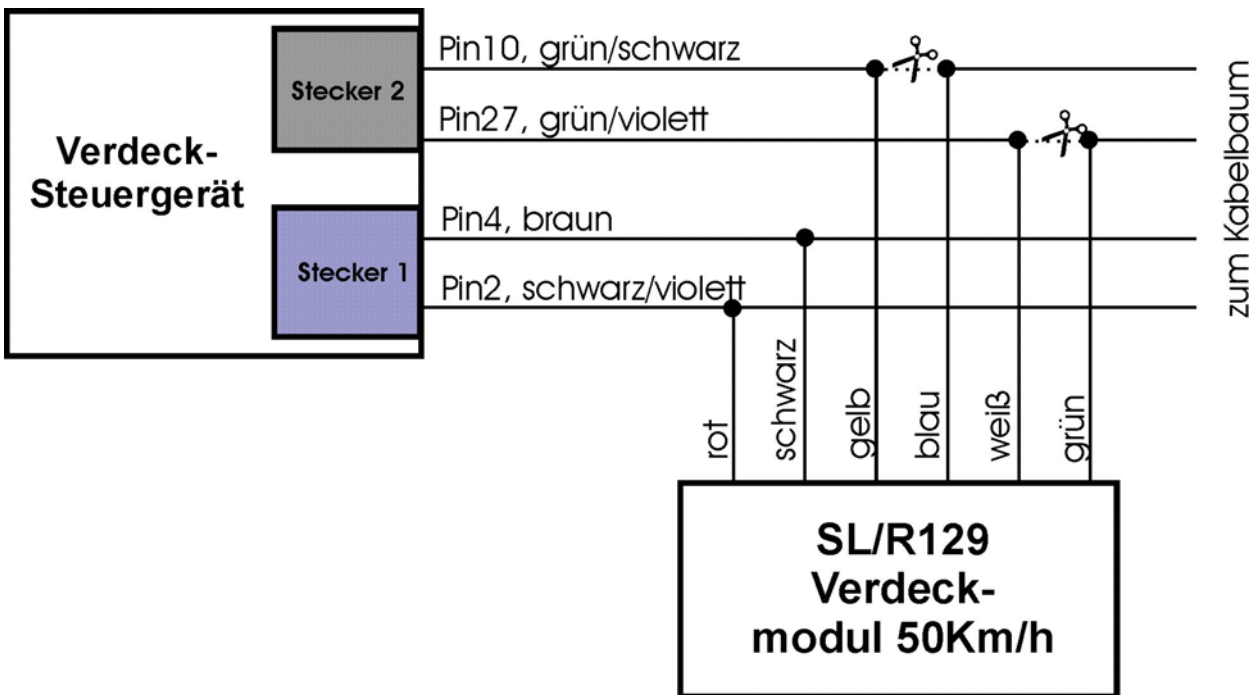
Verdeck-
Steuergerät

Stecker 2

Stecker 1

Pin10, grün/schwarz

Pin27, grün/violett

Pin4, braun

Pin2, schwarz/violett

zum Kabelbaum

rot

schwarz

gelb

blau

weiß

grün

SL/R129
Verdeck-
modul 50Km/h